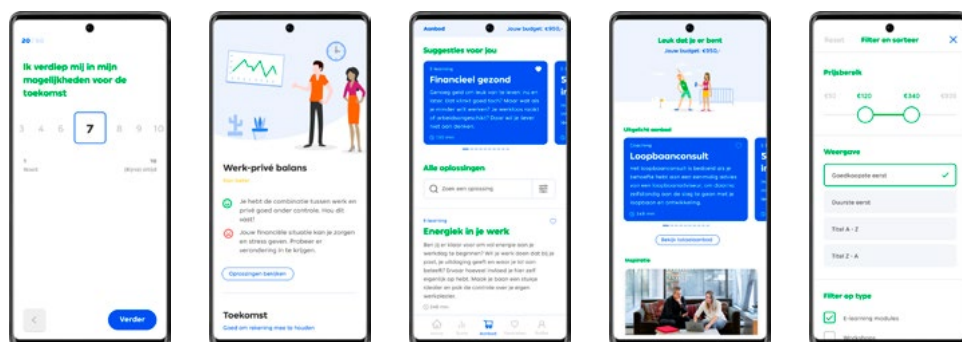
20

Ik verdiep mij in mijn mogelijkheden voor de toekomst

3 4 6 7 8 9 10

Verder

Werk-privé balans

Je hebt de combinatie tussen werk en privé goed onder controle. Hou dit vast!

Jouw financiële situatie kan je zorgen en stress geven. Probeer er verandering in te krijgen.

Oplossingen bekijken

Toekomst

Goed om rekening mee te houden

Aanbod

Jouw budget: €950,-

Suggesties voor jou

Financieel gezond

Alle oplossingen

Zoek een oplossing

E-learning

Energiek in je werk

Leuk dat je er bent

Jouw budget: €950,-

Uitgelicht aanbod

Coaching

Loopbaanconsult

Bekijk totaalaanbod

Inspiratie

Reset

Filter en sorteer

Prijsbereik

€120

€340

Weergave

Goedkoopste eerst

Duurste eerst

Titel A - Z

Titel Z - A

Filter op type

E-learning modules